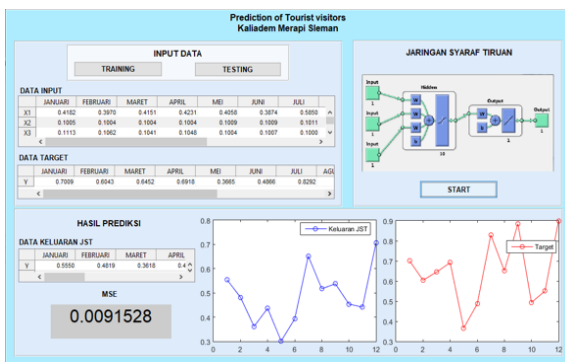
Prediction of Tourist visitors
Kaliadem Merapi Sleman

INPUT DATA

TRAINING

TESTING

DATA INPUT

| | JANUARI | FEBRUARI | MARET | APRIL | MEI | JUNI | JULI |
|---|---|---|---|---|---|---|---|
| X1 | 0.4182 | 0.3970 | 0.4151 | 0.4231 | 0.4058 | 0.3874 | 0.5850 |
| X2 | 0.1005 | 0.1004 | 0.1004 | 0.1004 | 0.1009 | 0.1009 | 0.1011 |
| X3 | 0.1113 | 0.1062 | 0.1041 | 0.1048 | 0.1004 | 0.1007 | 0.1000 |

DATA TARGET

| | JANUARI | FEBRUARI | MARET | APRIL | MEI | JUNI | JULI | AGU |
|---|---|---|---|---|---|---|---|---|
| Y | 0.7009 | 0.6043 | 0.6452 | 0.6918 | 0.3665 | 0.4886 | 0.8292 | |

JARINGAN SYARAF TIRUAN

Input
1
Input
1
Input
1
Hidden
W
b
10
Output
W
b
1
Output
1

START

HASIL PREDIKSI

DATA KELUARAN JST

| | JANUARI | FEBRUARI | MARET | A |
|---|---|---|---|---|
| Y | 0.5550 | 0.4819 | 0.3610 | 0.4 |

MSE

0.0091528

Keluaran JST

0.8
0.7
0.6
0.5
0.4
0.3
0 2 4 6 8 10 12

Target

0.9
0.8
0.7
0.6
0.5
0.4
0.3
0 2 4 6 8 10 12